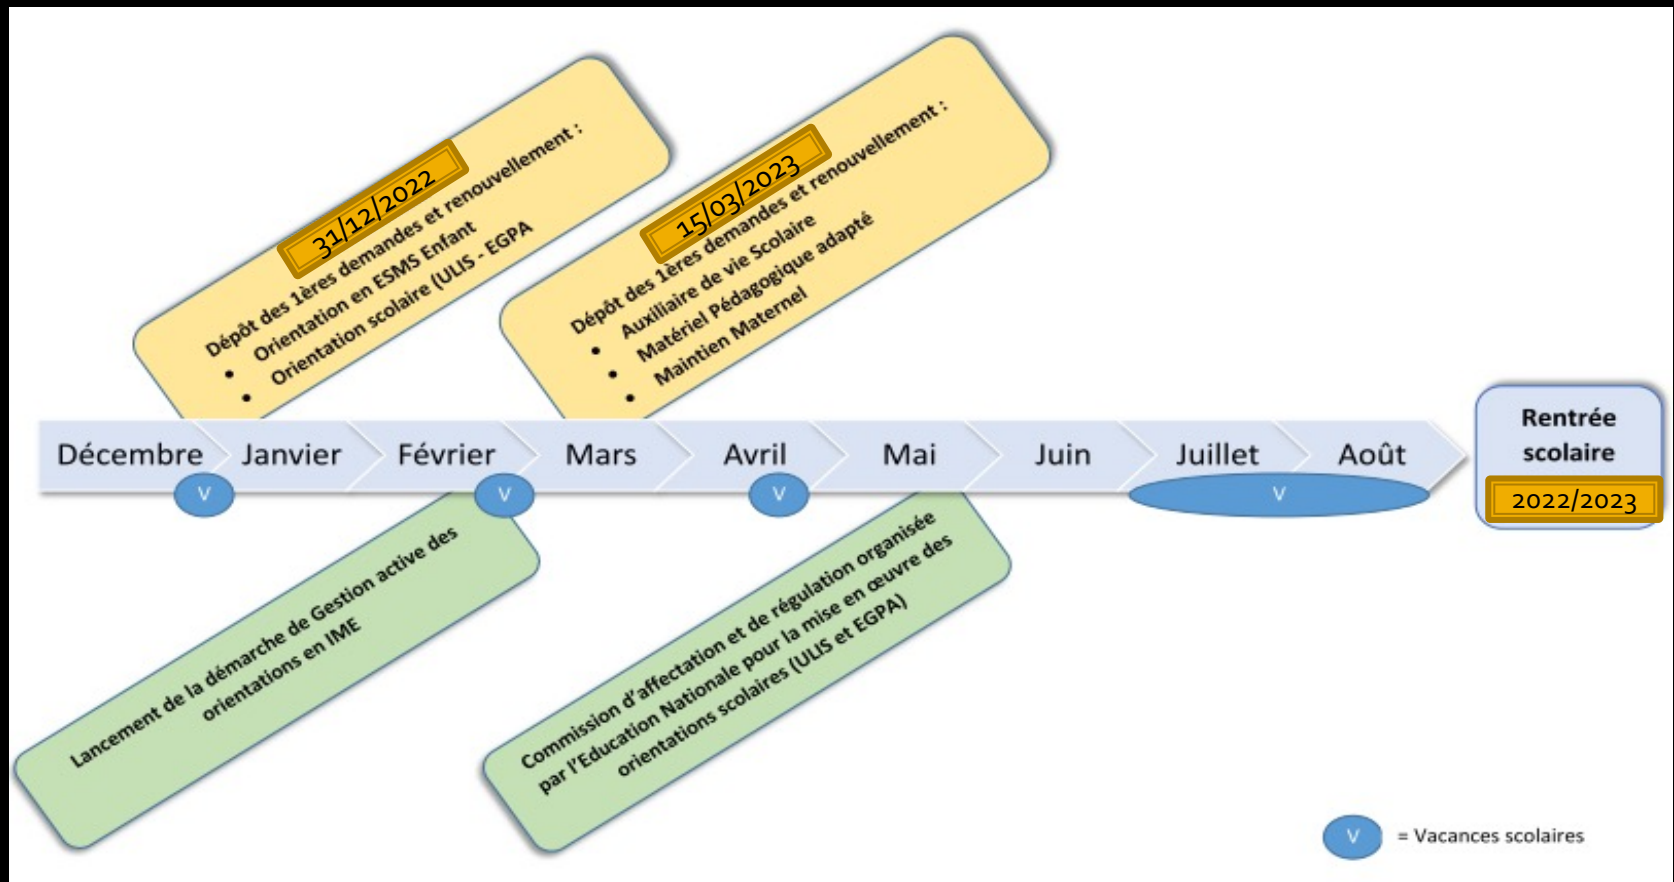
31/12/2022
Dépôt des 1ères demandes et renouvellement :
• Orientation en ESMS Enfant
• Orientation scolaire (ULIS - EGPA)

15/03/2023
Dépôt des 1ères demandes et renouvellement :
• Auxiliaire de vie Scolaire
• Matériel Pédagogique adapté
• Maintien Maternel

Décembre Janvier Février Mars Avril Mai Juin Juillet Août

Rentrée scolaire
2022/2023

V V V V

Lancement de la démarche de Gestion active des orientations en IME

Commission d'affectation et de régulation organisée par l'Education Nationale pour la mise en œuvre des orientations scolaires (ULIS et EGPA)

V = Vacances scolaires